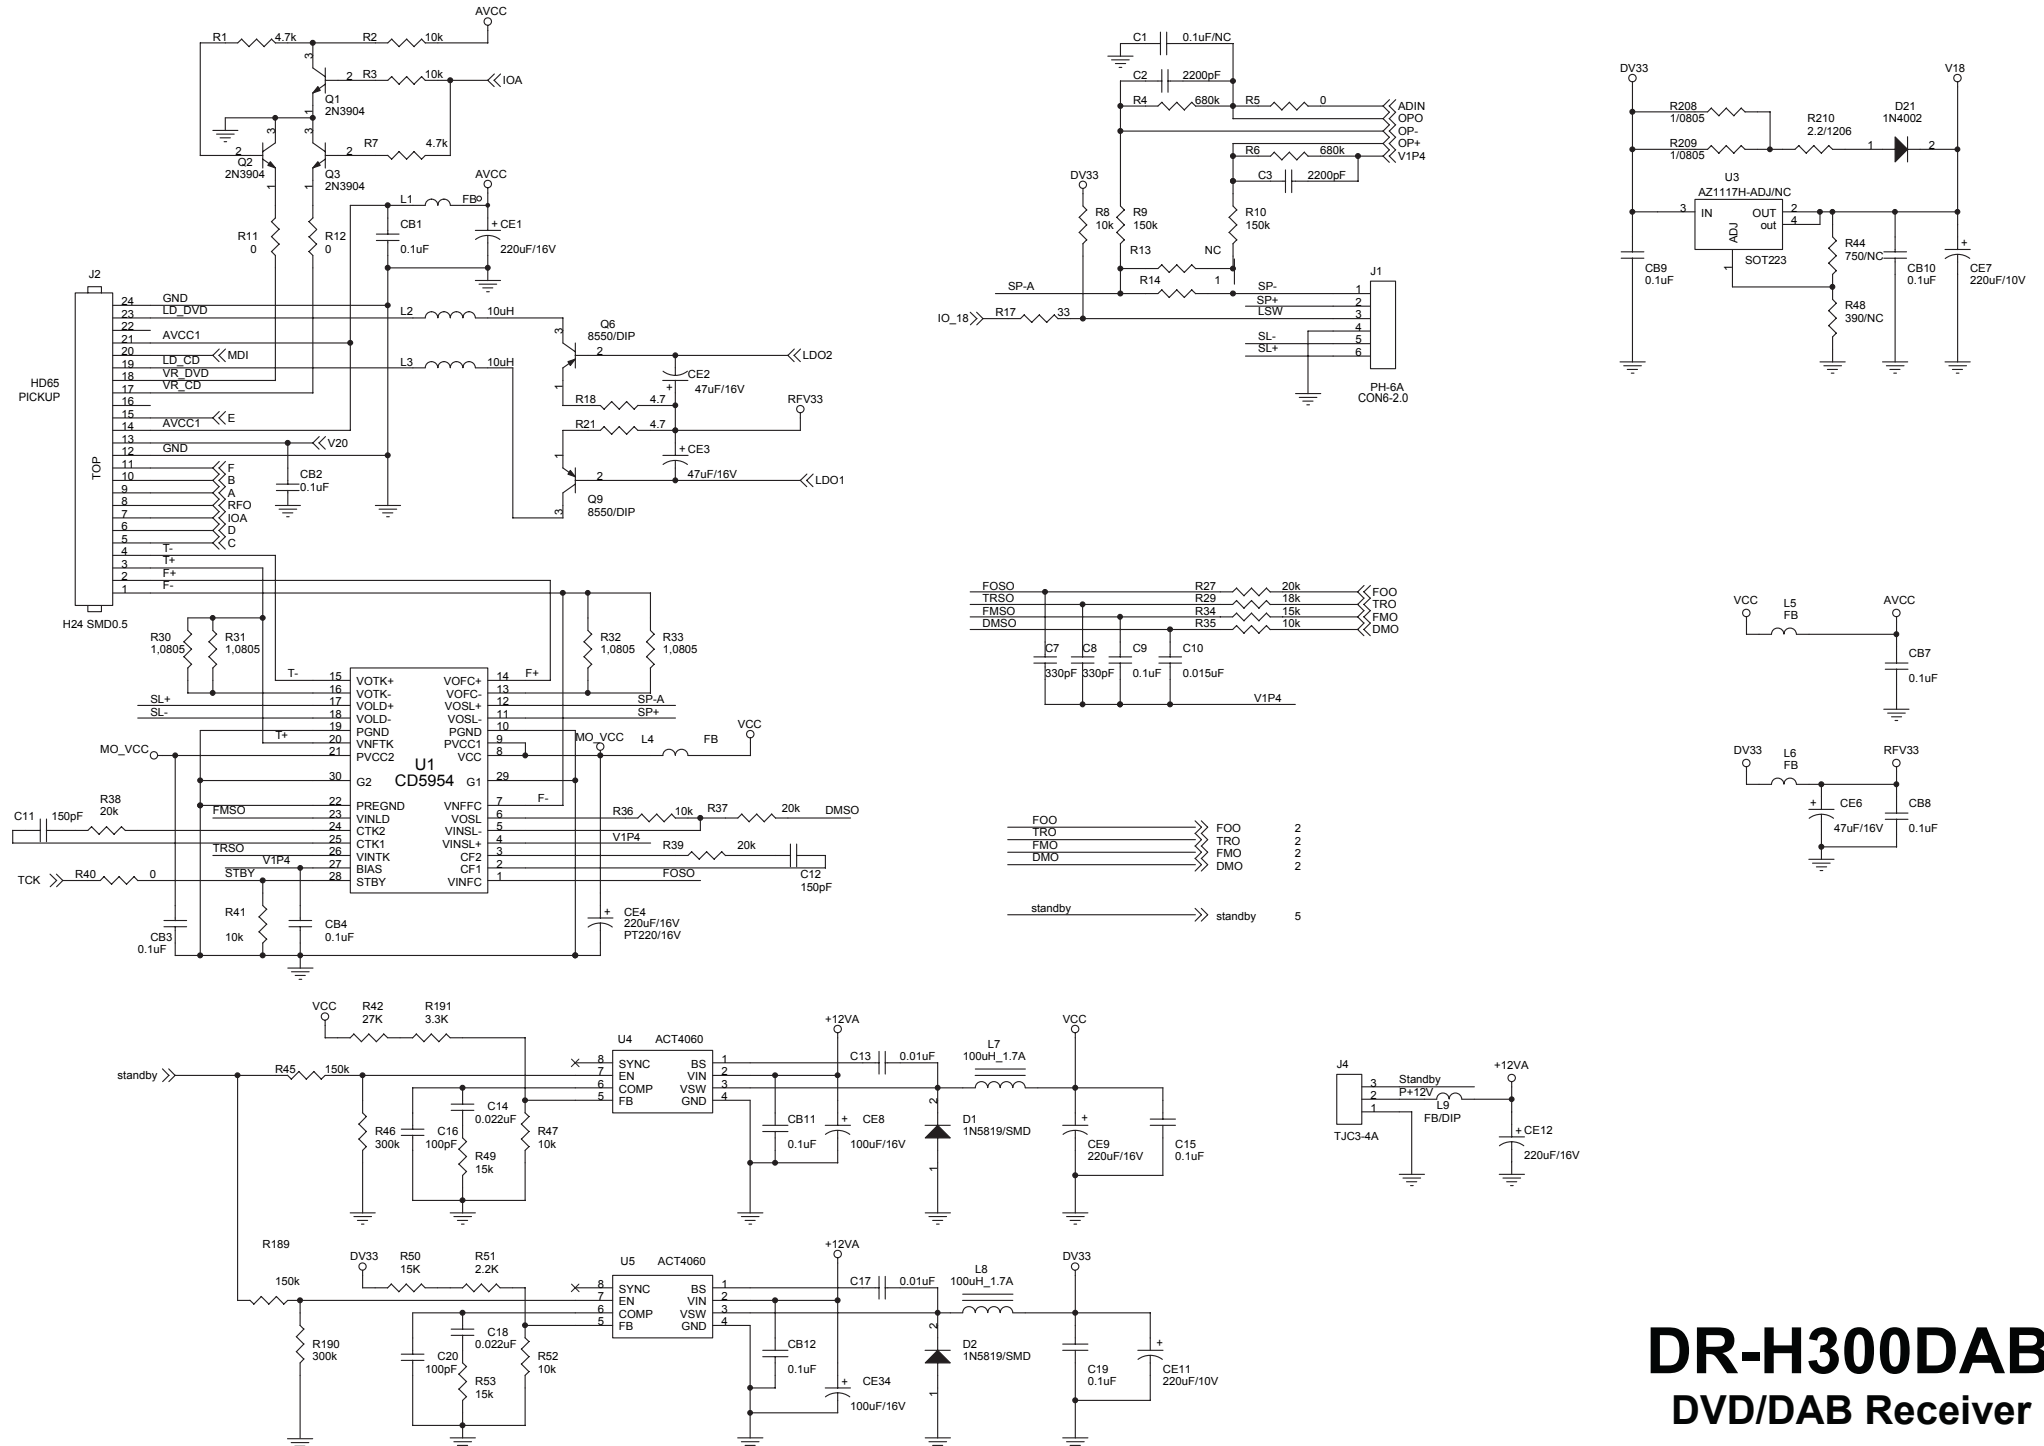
AVCC
R1 4.7k R2 10k
R3 10k IOA
Q1 2N3904
Q2 2N3904
R7 4.7k
Q3 2N3904
R11 0
R12 0
L1 FB
AVCC
CB1 0.1uF
CE1 220uF/16V
J2
HD65 PICKUP
TOP
H24 SMD0.5
24 GND
23 LD_DVD
22
21 AVCC1
20 LD_CD MDI
19 VR_DVD
18 VR_CD
17
16
15 AVCC1 E
14
13 V20
12 GND
11 F
10 B
9 A
8 RFO
7 IOA
6 D
5 C
4 T-
3 T+
2 F+
1 F-
CB2 0.1uF
L2 10uH
L3 10uH
Q6 8550/DIP
LDO2
CE2 47uF/16V
R18 4.7
RFV33
R21 4.7
CE3 47uF/16V
LDO1
Q9 8550/DIP
R30 1,0805
R31 1,0805
R32 1,0805
R33 1,0805
U1 CD5954
15 VOTK+ 16 VOTK- 17 VOLD+ 18 VOLD- 19 PGND 20 VNFTK 21 PVCC2 30 G2 22 PREGND 23 VINLD 24 CTK2 25 CTK1 26 VINTK 27 BIAS 28 STBY
14 VOFC+ 13 VOFC- 12 VOSL+ 11 VOSL- 10 PGND 9 PVCC1 8 VCC 29 G1 7 VNFFC 6 VOSL 5 VINSL- 4 VINSL+ 3 CF2 2 CF1 1 VINFC
T- F+ SL+ SL- SP-A SP+ T+ F-
MO_VCC
MO_VCC L4 FB VCC
C11 150pF R38 20k
FMSO TRSO V1P4 STBY
TCK R40 0
R41 10k CB4 0.1uF CB3 0.1uF
R36 10k R37 20k DMSO
V1P4
R39 20k
FOSO
C12 150pF
CE4 220uF/16V PT220/16V
C1 0.1uF/NC
C2 2200pF
R4 680k R5 0
ADIN OPO OP- OP+ V1P4
R6 680k
C3 2200pF
DV33
R8 10k R9 150k R10 150k
R13 NC
R14 1
SP-A
IO_18 R17 33
SP- SP+ LSW SL- SL+
J1 PH-6A CON6-2.0
1 2 3 4 5 6
DV33 V18
R208 1/0805
R209 1/0805
R210 2.2/1206
D21 1N4002
U3 AZ1117H-ADJ/NC
IN OUT out ADJ
SOT223
CB9 0.1uF
R44 750/NC
R48 390/NC
CB10 0.1uF
CE7 220uF/10V
FOSO TRSO FMSO DMSO
R27 20k R29 18k R34 15k R35 10k
FOO TRO FMO DMO
C7 330pF C8 330pF C9 0.1uF C10 0.015uF
V1P4
VCC L5 FB AVCC CB7 0.1uF
DV33 L6 FB RFV33 CE6 47uF/16V CB8 0.1uF
FOO FOO 2
TRO TRO 2
FMO FMO 2
DMO DMO 2
standby standby 5
VCC R42 27K R191 3.3K
U4 ACT4060
SYNC EN COMP FB BS VIN VSW GND
+12VA
C13 0.01uF
L7 100uH_1.7A
VCC
standby R45 150k
R46 300k C16 100pF C14 0.022uF R49 15k R47 10k
CB11 0.1uF CE8 100uF/16V
D1 1N5819/SMD
CE9 220uF/16V C15 0.1uF
J4 TJC3-4A
Standby P+12V L9 FB/DIP
+12VA CE12 220uF/16V
R189 150k
DV33 R50 15K R51 2.2K
U5 ACT4060
SYNC EN COMP FB BS VIN VSW GND
+12VA C17 0.01uF L8 100uH_1.7A DV33
R190 300k C20 100pF C18 0.022uF R53 15k R52 10k
CB12 0.1uF CE34 100uF/16V
D2 1N5819/SMD
C19 0.1uF CE11 220uF/10V
DR-H300DAB
DVD/DAB Receiver